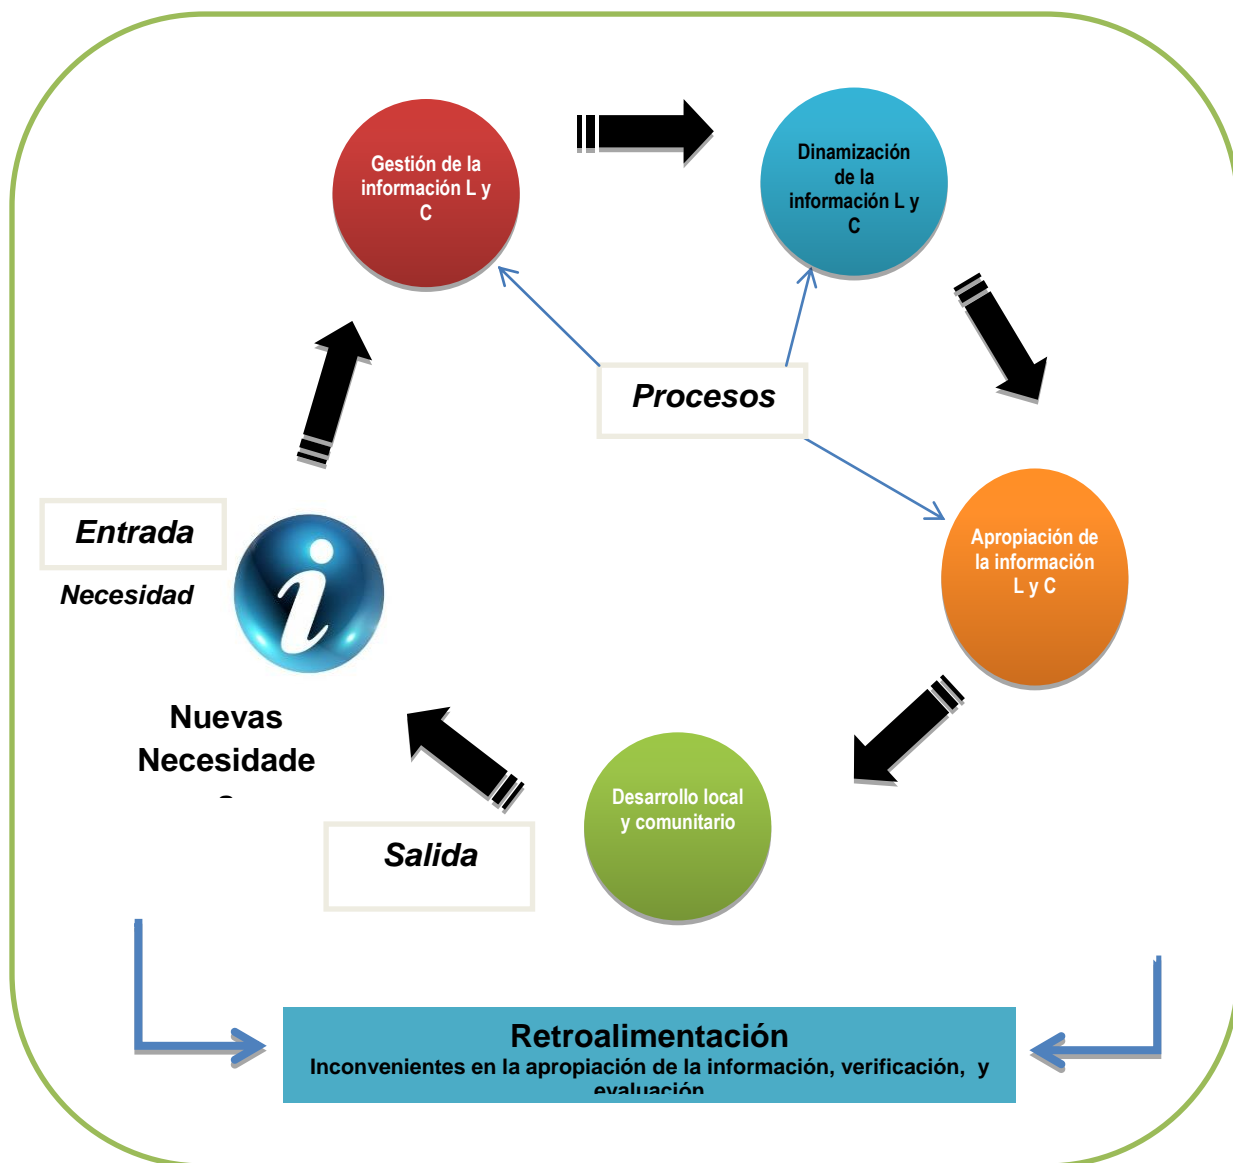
Gestión de la información L y C

Dinamización de la información L y C

Procesos

Entrada

Necesidad

Apropiación de la información L y C

Nuevas Necesidade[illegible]

Salida

Desarrollo local y comunitario

Retroalimentación

Inconvenientes en la apropiación de la información, verificación, y evaluación